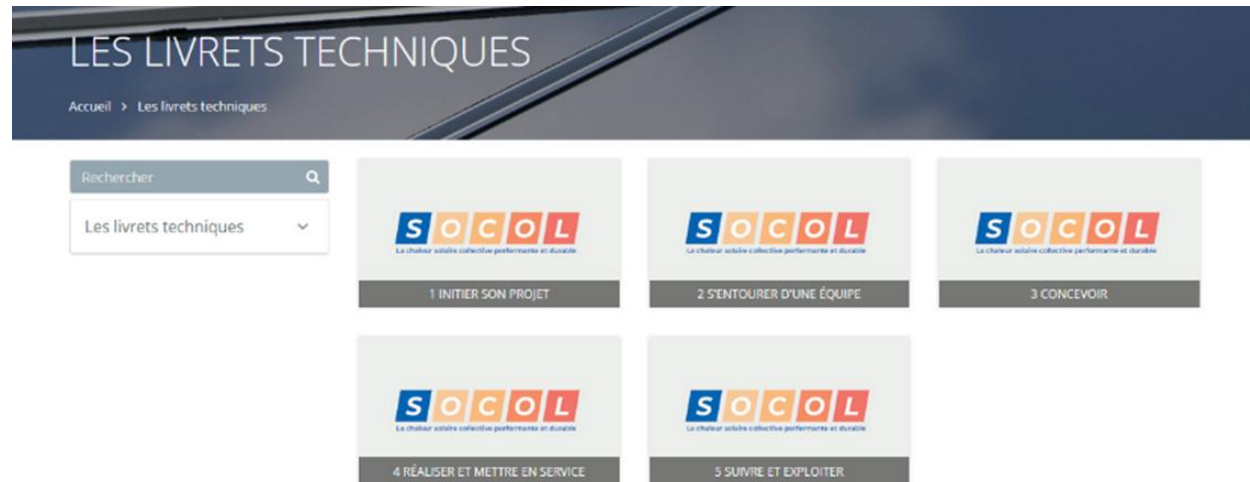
LES LIVRETS TECHNIQUES

Accueil > Les livrets techniques

Rechercher

Les livrets techniques

SOCOL
La chaleur solaire collective performante et durable
1 INITIER SON PROJET

SOCOL
La chaleur solaire collective performante et durable
2 S'ENTOURER D'UNE ÉQUIPE

SOCOL
La chaleur solaire collective performante et durable
3 CONCEVOIR

SOCOL
La chaleur solaire collective performante et durable
4 RÉALISER ET METTRE EN SERVICE

SOCOL
La chaleur solaire collective performante et durable
5 SUIVRE ET EXPLOITER